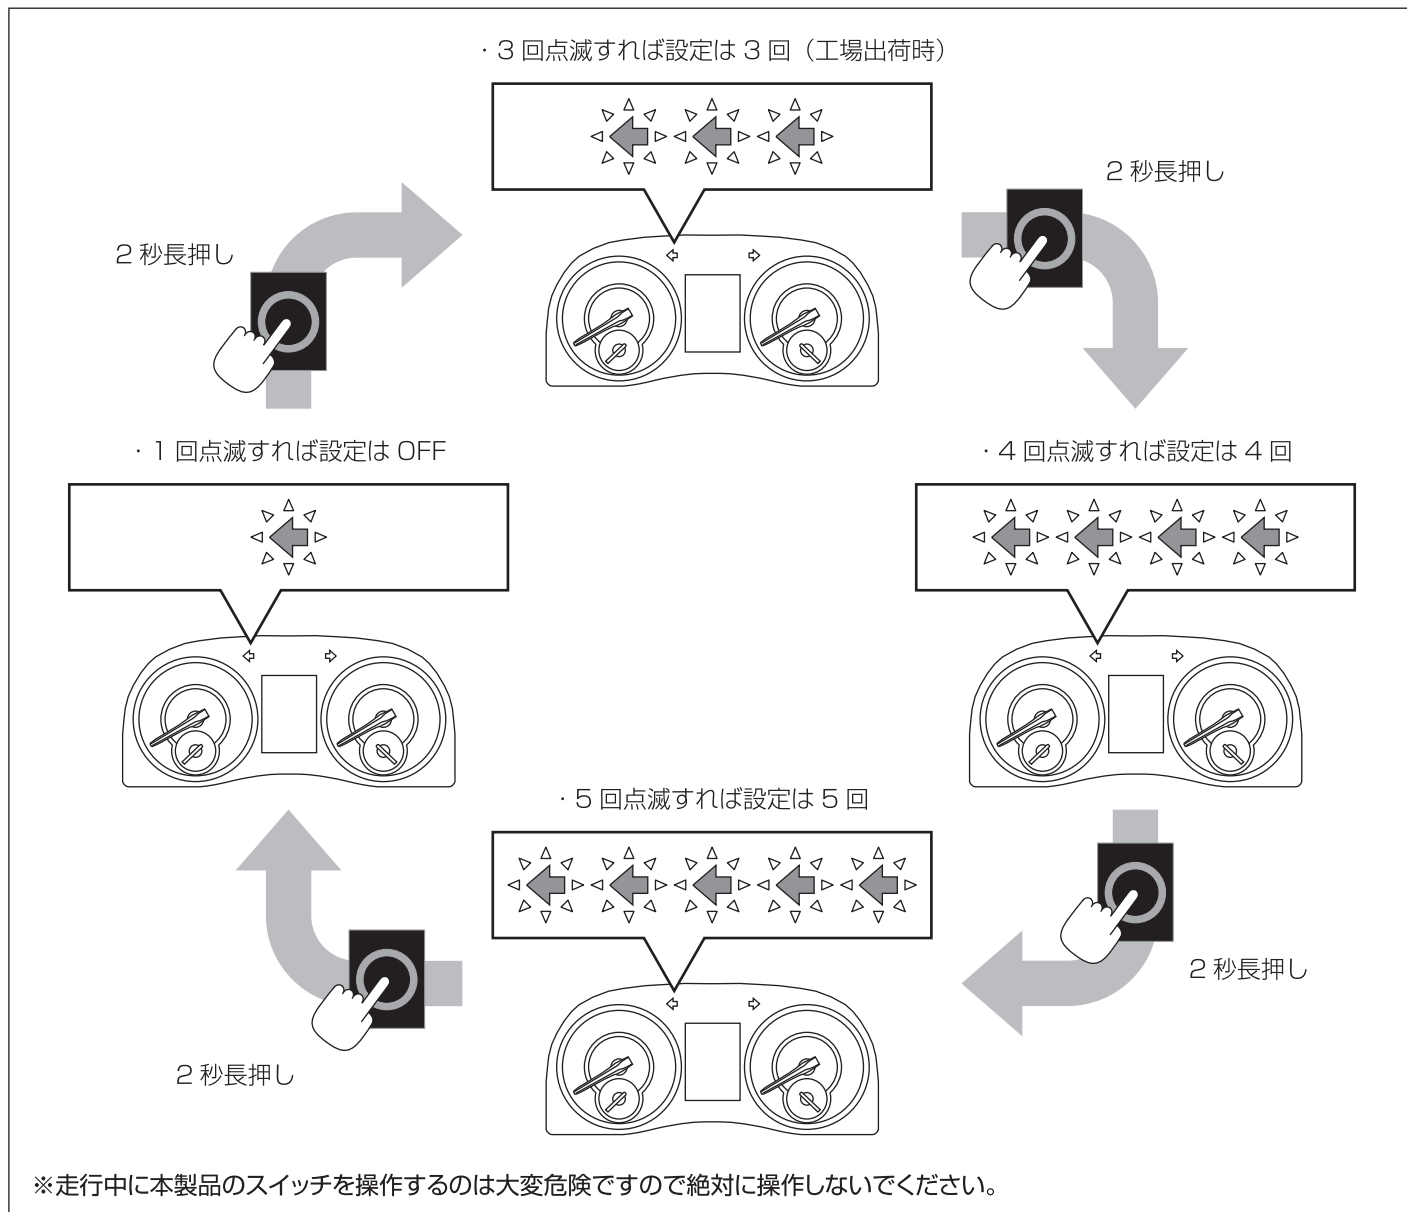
・3 回点滅すれば設定は 3 回（工場出荷時）

2 秒長押し

2 秒長押し

・1 回点滅すれば設定は OFF

・4 回点滅すれば設定は 4 回

・5 回点滅すれば設定は 5 回

2 秒長押し

2 秒長押し

※走行中に本製品のスイッチを操作するのは大変危険ですので絶対に操作しないでください。